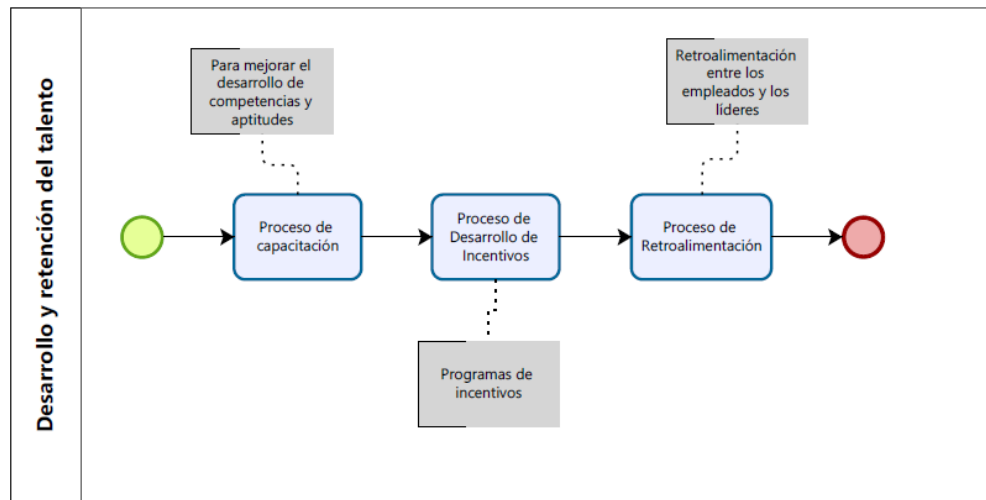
Desarrollo y retención del talento

Para mejorar el desarrollo de competencias y aptitudes

Retroalimentación entre los empleados y los líderes

Proceso de capacitación

Proceso de Desarrollo de Incentivos

Proceso de Retroalimentación

Programas de incentivos